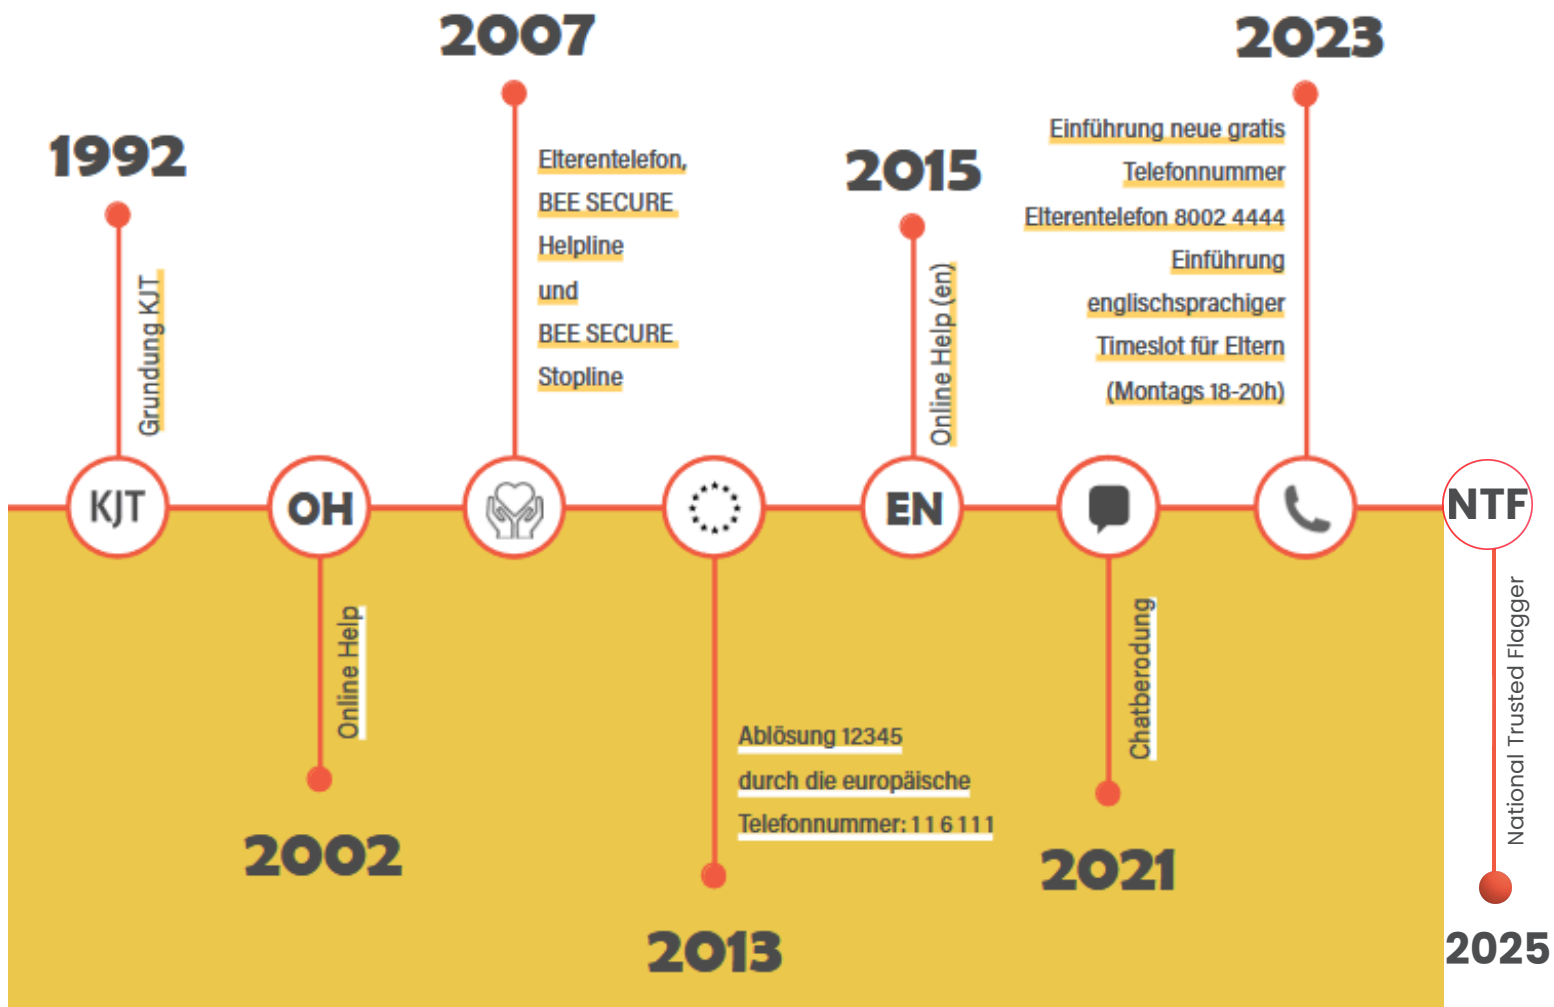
2007

2023

1992

Grundung KJT

Elterentelefon,
BEE SECURE
Helpline
und
BEE SECURE
Stopline

2015

Online Help (en)

Einführung neue gratis
Telefonnummer
Elterentelefon 8002 4444
Einführung
englischsprachiger
Timeslot für Eltern
(Montags 18-20h)

KJT

OH

EN

NTF

Online Help

2002

Ablösung 12345
durch die europäische
Telefonnummer: 116 111

2013

Chatberodung

2021

National Trusted Flagger

2025